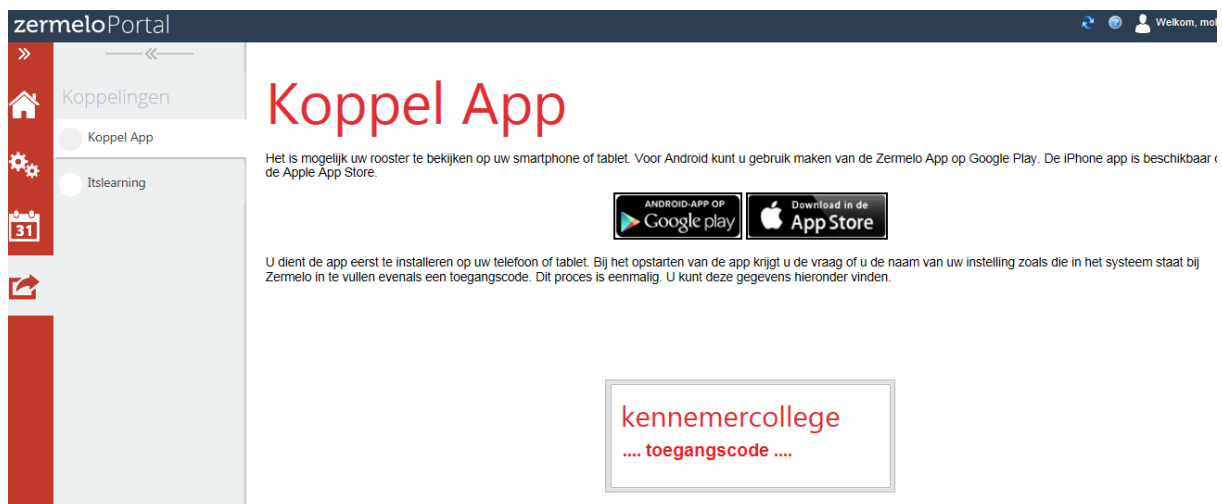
zermeloPortal

Welkom, mo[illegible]

»

«

Koppelingen

Koppel App

Itslearning

31

Koppel App

Het is mogelijk uw rooster te bekijken op uw smartphone of tablet. Voor Android kunt u gebruik maken van de Zermelo App op Google Play. De iPhone app is beschikbaar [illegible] de Apple App Store.

ANDROID-APP OP Google play

Download in de App Store

U dient de app eerst te installeren op uw telefoon of tablet. Bij het opstarten van de app krijgt u de vraag of u de naam van uw instelling zoals die in het systeem staat bij Zermelo in te vullen evenals een toegangscode. Dit proces is eenmalig. U kunt deze gegevens hieronder vinden.

kennemercollege

.... toegangscode ....